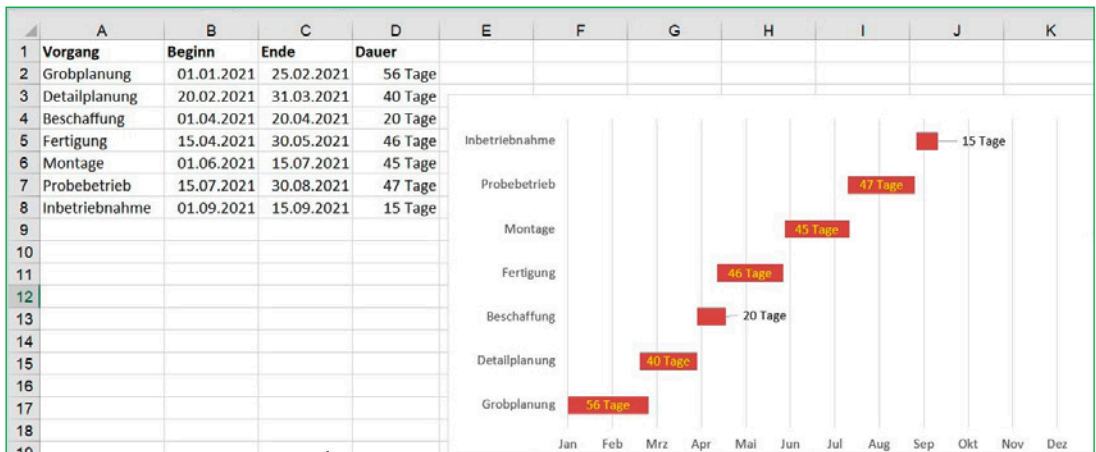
| | A | B | C | D | E | F | G | H | I | J | K |
|---|---|---|---|---|---|---|---|---|---|---|---|
| 1 | Vorgang | Beginn | Ende | Dauer | | | | | | | |
| 2 | Grobplanung | 01.01.2021 | 25.02.2021 | 56 Tage | | | | | | | |
| 3 | Detailplanung | 20.02.2021 | 31.03.2021 | 40 Tage | | | | | | | |
| 4 | Beschaffung | 01.04.2021 | 20.04.2021 | 20 Tage | | | | | | | |
| 5 | Fertigung | 15.04.2021 | 30.05.2021 | 46 Tage | | | | | | | |
| 6 | Montage | 01.06.2021 | 15.07.2021 | 45 Tage | | | | | | | |
| 7 | Probebetrieb | 15.07.2021 | 30.08.2021 | 47 Tage | | | | | | | |
| 8 | Inbetriebnahme | 01.09.2021 | 15.09.2021 | 15 Tage | | | | | | | |
| 9 | | | | | | | | | | | |
| 10 | | | | | | | | | | | |
| 11 | | | | | | | | | | | |
| 12 | | | | | | | | | | | |
| 13 | | | | | | | | | | | |
| 14 | | | | | | | | | | | |
| 15 | | | | | | | | | | | |
| 16 | | | | | | | | | | | |
| 17 | | | | | | | | | | | |
| 18 | | | | | | | | | | | |
| 19 | | | | | | | | | | | |

Inbetriebnahme 15 Tage
Probebetrieb 47 Tage
Montage 45 Tage
Fertigung 46 Tage
Beschaffung 20 Tage
Detailplanung 40 Tage
Grobplanung 56 Tage

Jan Feb Mrz Apr Mai Jun Jul Aug Sep Okt Nov Dez